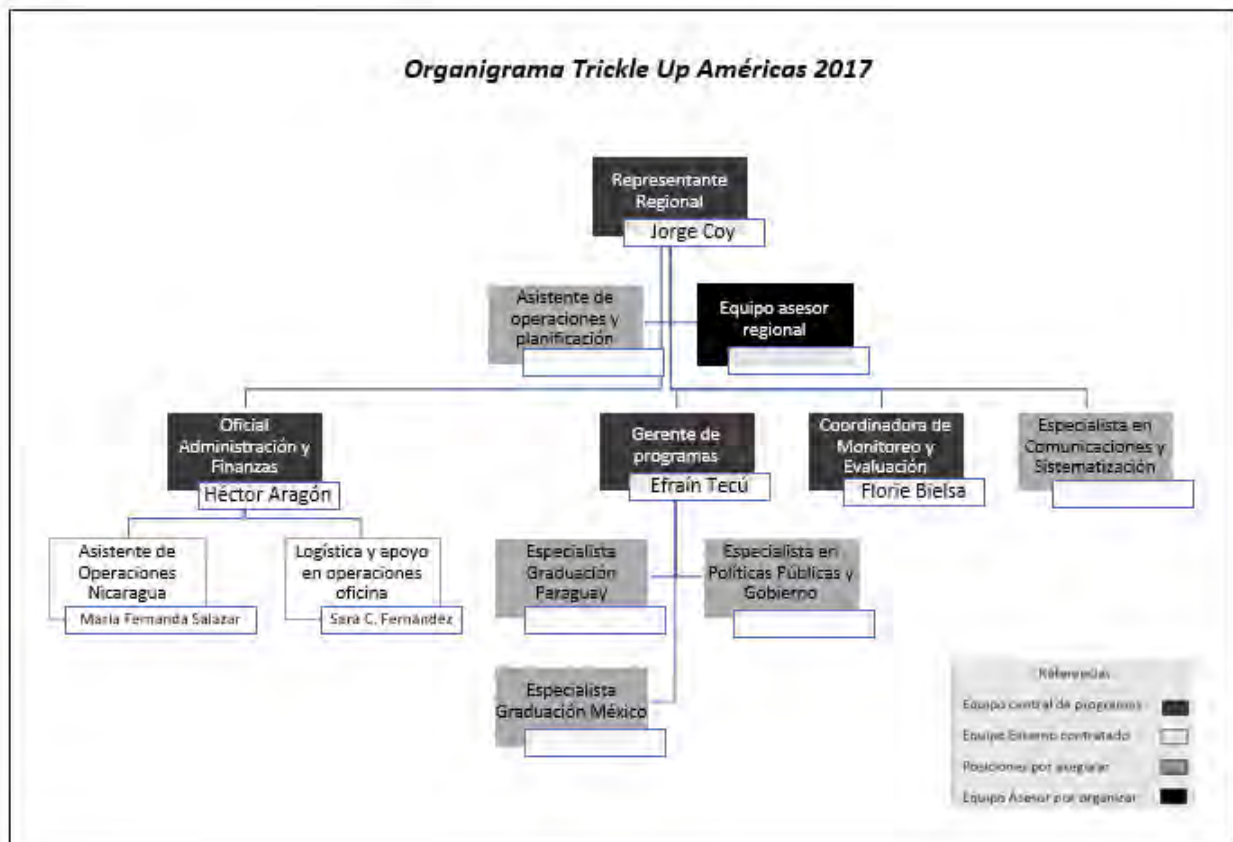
Organigrama Trickle Up Américas 2017

Representante Regional
Jorge Coy

Asistente de operaciones y planificación

Equipo asesor regional

Oficial Administración y Finanzas
Héctor Aragón

Gerente de programas
Efraín Tecú

Coordinadora de Monitoreo y Evaluación
Florie Bielsa

Especialista en Comunicaciones y Sistematización

Asistente de Operaciones Nicaragua
María Fernanda Salazar

Logística y apoyo en operaciones oficina
Sara C. Fernández

Especialista Graduación Paraguay

Especialista en Políticas Públicas y Gobierno

Especialista Graduación México

Referencias
Equipo central de programas
Equipo Externo contratado
Posiciones por asegurar
Equipo Asesor por organizar